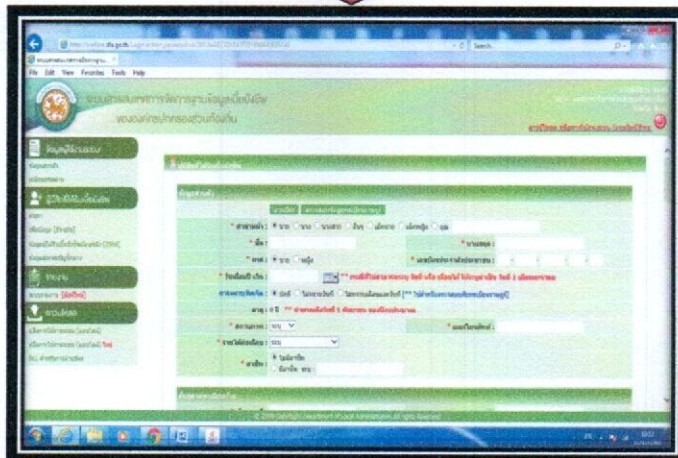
File Edit View Favorites Tools Help

ระบบสารสนเทศการจัดการฐานข้อมูลเบี้ยยังชีพ
ขององค์กรปกครองส่วนท้องถิ่น

Search...

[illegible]

ข้อมูลผู้ใช้งานระบบ

ผู้มีสิทธิรับเงินเบี้ยยังชีพ

รายงาน

ดาวน์โหลด

ข้อมูลทั่วไป

* คำนำหน้า : นาย นาง นางสาว อื่นๆ

* ชื่อ :

* นามสกุล :

* เพศ : ชาย หญิง

* เลขประจำตัวประชาชน :

* วันเดือนปี เกิด :

อายุ : 0 ปี

* สถานภาพ : โสด

* เบอร์โทรศัพท์ :

* รายได้ต่อเดือน :

* อาชีพ :

© 2018 Copyright Department of Local Administration, All rights Reserved.